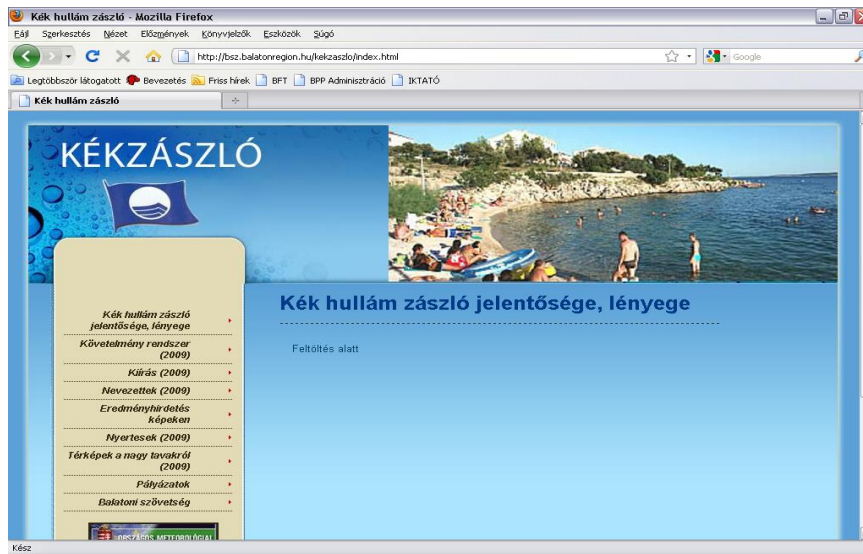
Kék hullám zászló - Mozilla Firefox

Fájl Szerkesztés Nézet Előzmények Könyvjelzők Eszközök Súgó

http://bsz.balatonregion.hu/kekzaszlo/index.html

Google

Legtöbbször látogatott Bevezetés Friss hírek BFT BPP Adminisztráció IKTATÓ

Kék hullám zászló

KÉKZÁSZLÓ

Kék hullám zászló jelentősége, lényege

Követelmény rendszer (2009)

Kiírás (2009)

Nevezettek (2009)

Eredményhirdetés képeken

Nyertesek (2009)

Térképek a nagy tavakról (2009)

Pályázatok

Balatoni szövetség

ORSZÁGOS METEOROLÓGIAI

Kék hullám zászló jelentősége, lényege

Feltöltés alatt

Kész